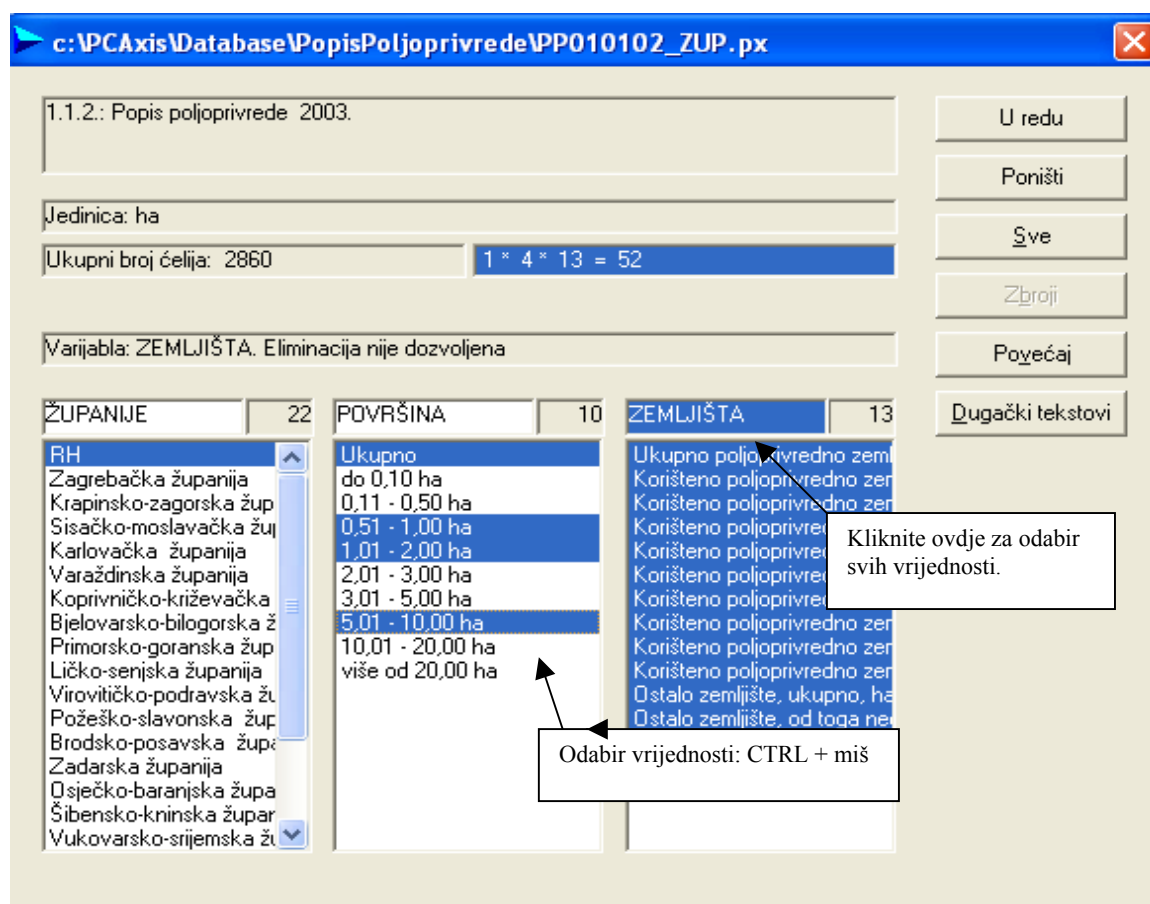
c:\PCAxis\Database\PopisPoljoprivrede\PP010102_ZUP.px

1.1.2.: Popis poljoprivrede 2003.

Jedinica: ha

Ukupni broj ćelija: 2860

1 * 4 * 13 = 52

Varijabla: ZEMLJIŠTA. Eliminacija nije dozvoljena

U redu

Poništi

Sve

Zbroji

Povećaj

Dugački tekstovi

ŽUPANIJE 22

RH
Zagrebačka županija
Krapinsko-zagorska žup
Sisačko-moslavačka žu
Karlovačka županija
Varaždinska županija
Koprivničko-križevačka
Bjelovarsko-bilogorska ž
Primorsko-goranska žup
Ličko-senjska županija
Virovitičko-podravska žu
Požeško-slavonska žup
Brodsko-posavska župa
Zadarska županija
Osječko-baranjska župa
Šibensko-kninska župar
Vukovarsko-srijemska žu

POVRŠINA 10

Ukupno
do 0,10 ha
0,11 - 0,50 ha
0,51 - 1,00 ha
1,01 - 2,00 ha
2,01 - 3,00 ha
3,01 - 5,00 ha
5,01 - 10,00 ha
10,01 - 20,00 ha
više od 20,00 ha

ZEMLJIŠTA 13

Ukupno poljoprivredno zeml
Korišteno poljoprivredno zem
Korišteno poljoprivredno zem
Korišteno poljoprivred
Korišteno poljoprivred
Korišteno poljoprivred
Korišteno poljoprivred
Korišteno poljoprivredno zem
Korišteno poljoprivredno zem
Korišteno poljoprivredno zem
Ostalo zemljište, ukupno, ha
Ostalo zemljište, od toga ned

Kliknite ovdje za odabir svih vrijednosti.

Odabir vrijednosti: CTRL + miš